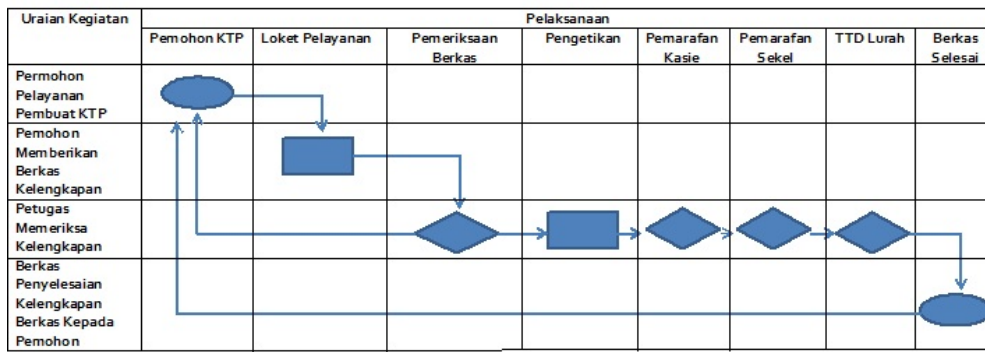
| Uraian Kegiatan | Pelaksanaan | | | | | | | |
|---|---|---|---|---|---|---|---|---|
| | Pemohon KTP | Loket Pelayanan | Pemeriksaan Berkas | Pengetikan | Pemarafan Kasie | Pemarafan Sekel | TTD Lurah | Berkas Selesai |
| Permohon Pelayanan Pembuat KTP | | | | | | | | |
| Pemohon Memberikan Berkas Kelengkapan | | | | | | | | |
| Petugas Memeriksa Kelengkapan | | | | | | | | |
| Berkas Penyelesaian Kelengkapan Berkas Kepada Pemohon | | | | | | | | |